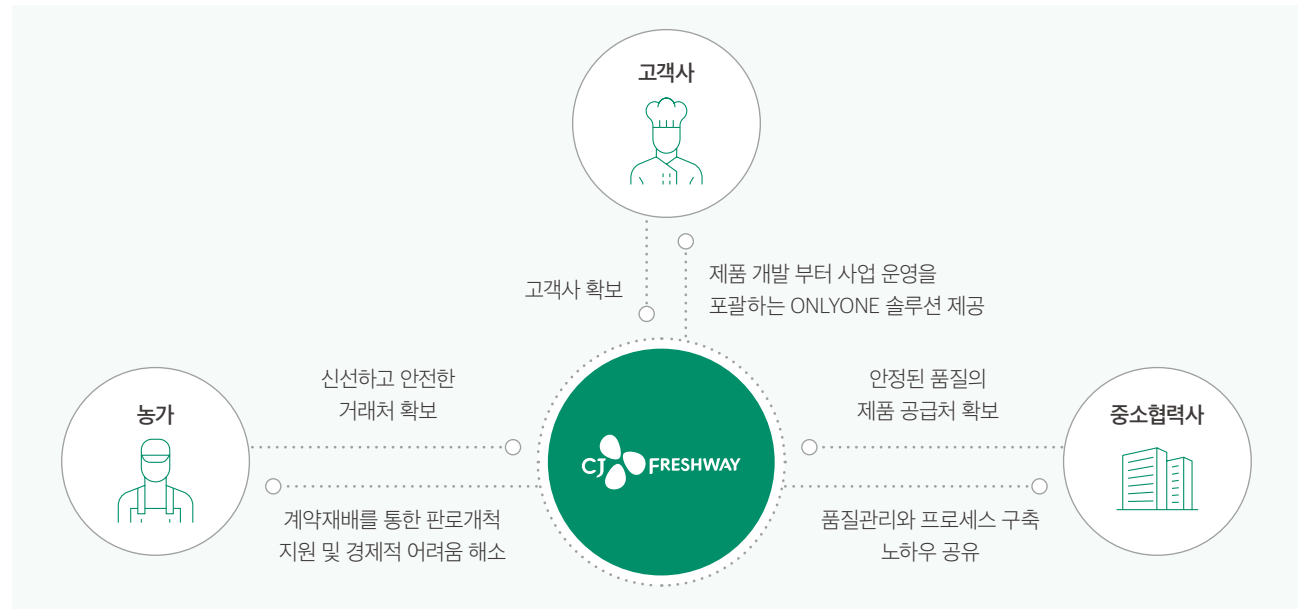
고객사

고객사 확보

제품 개발 부터 사업 운영을 포괄하는 ONLYONE 솔루션 제공

농가

신선하고 안전한 거래처 확보

CJ FRESHWAY

안정된 품질의 제품 공급처 확보

중소협력사

계약재배를 통한 판로개척 지원 및 경제적 어려움 해소

품질관리와 프로세스 구축 노하우 공유